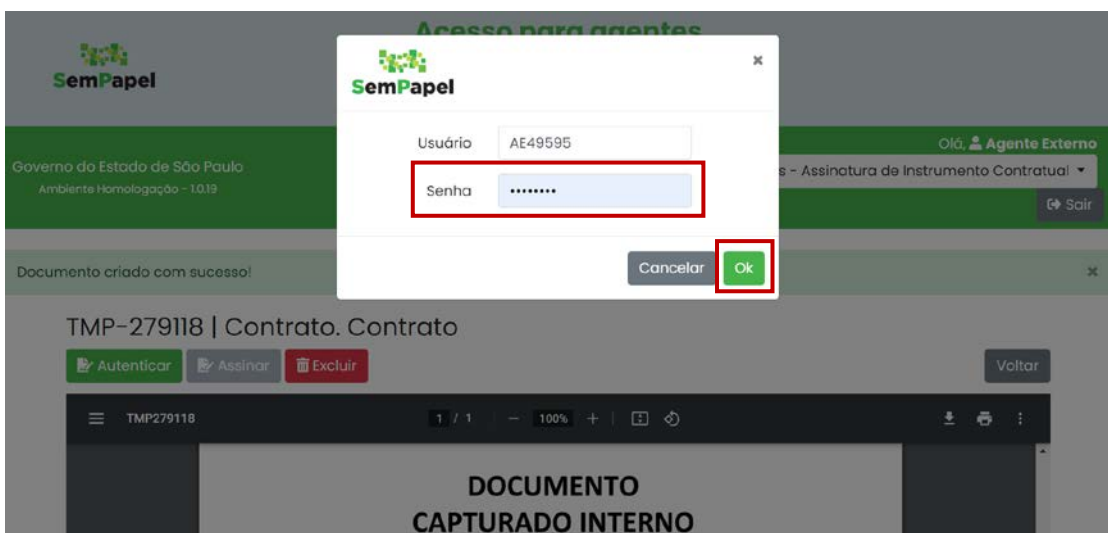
Acesso para agentes

SemPapel

SemPapel

×

Usuário AE49595

Senha ••••••••

Cancelar Ok

Governo do Estado de São Paulo
Ambiente Homologação - 1.0.19

Olá, Agente Externo

s - Assinatura de Instrumento Contratual

Sair

Documento criado com sucesso!

×

TMP-279118 | Contrato. Contrato

Autenticar Assinar Excluir

Voltar

TMP279118 1 / 1 — 100% +

DOCUMENTO
CAPTURADO INTERNO